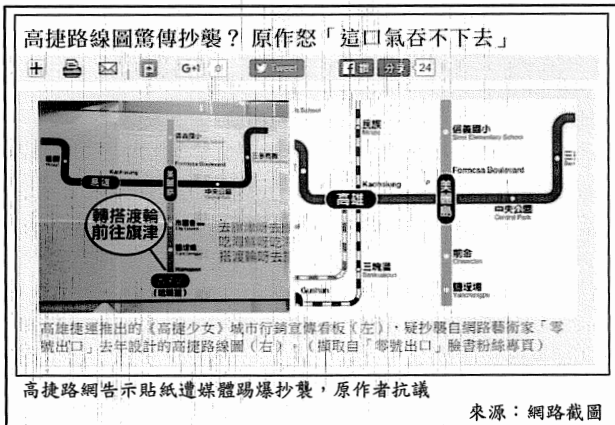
高捷路線圖驚傳抄襲？原作怒「這口氣吞不下去」

G+1 0 Tweet 讚 分享 24

轉搭渡輪前往旗津

去圖濱街去拍
吃海鮮吃海產
搭渡輪吃去

高雄
Kaohsiung

美麗島

信義國小
Sinyi Elementary School

Formosa Boulevard

中央公園
Central Park

凱旋
Chaoshan

鹽埕埔
Yanchengpu

三多商圈
Sanduo

Gushan

高雄捷運推出的《高捷少女》城市行銷宣傳看板（左），疑抄襲自網路藝術家「零號出口」去年設計的高捷路線圖（右）。（擷取自「零號出口」臉書粉絲專頁）

高捷路網告示貼紙遭媒體踢爆抄襲，原作者抗議

來源：網路截圖